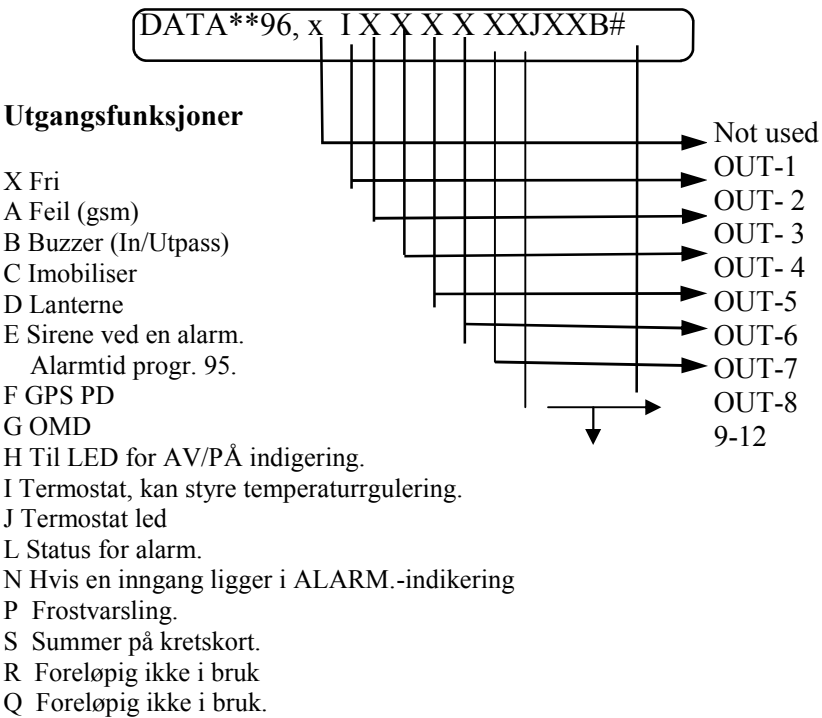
DATA**96, x I X X X X XXJXXB#

Utgangsfunksjoner

X Fri
A Feil (gsm)
B Buzzer (In/Utpass)
C Imobiliser
D Lanterne
E Sirene ved en alarm. Alarmtid progr. 95.
F GPS PD
G OMD
H Til LED for AV/PÅ indigering.
I Termostat, kan styre temperaturrgulering.
J Termostat led
L Status for alarm.
N Hvis en inngang ligger i ALARM.-indikering
P Frostvarsling.
S Summer på kretskort.
R Foreløpig ikke i bruk
Q Foreløpig ikke i bruk.

Not used
OUT-1
OUT- 2
OUT- 3
OUT- 4
OUT-5
OUT-6
OUT-7
OUT-8
9-12